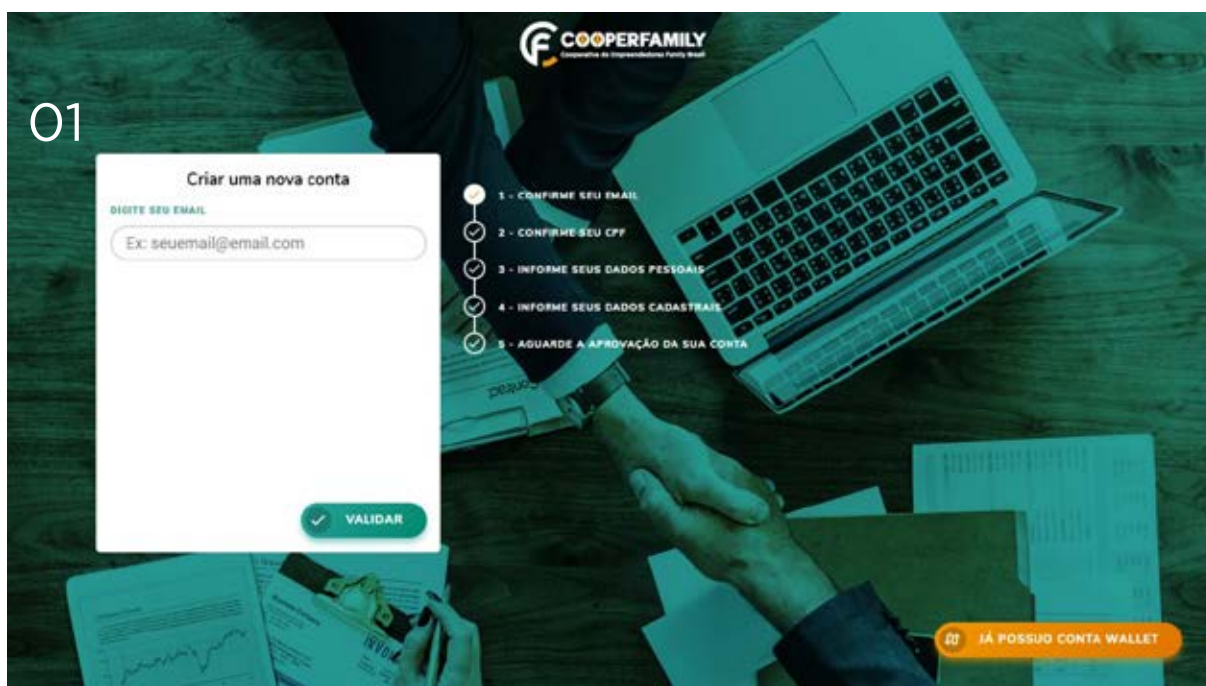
COOPERFAMILY
Cooperativa de Empreendedores Family Brasil

01

Criar uma nova conta

DIGITE SEU EMAIL

Ex: seuemail@email.com

VALIDAR

1 - CONFIRME SEU EMAIL

2 - CONFIRME SEU CPF

3 - INFORME SEUS DADOS PESSOAIS

4 - INFORME SEUS DADOS CADASTRAIS

5 - AGUARDE A APROVAÇÃO DA SUA CONTA

JÁ POSSUO CONTA WALLET